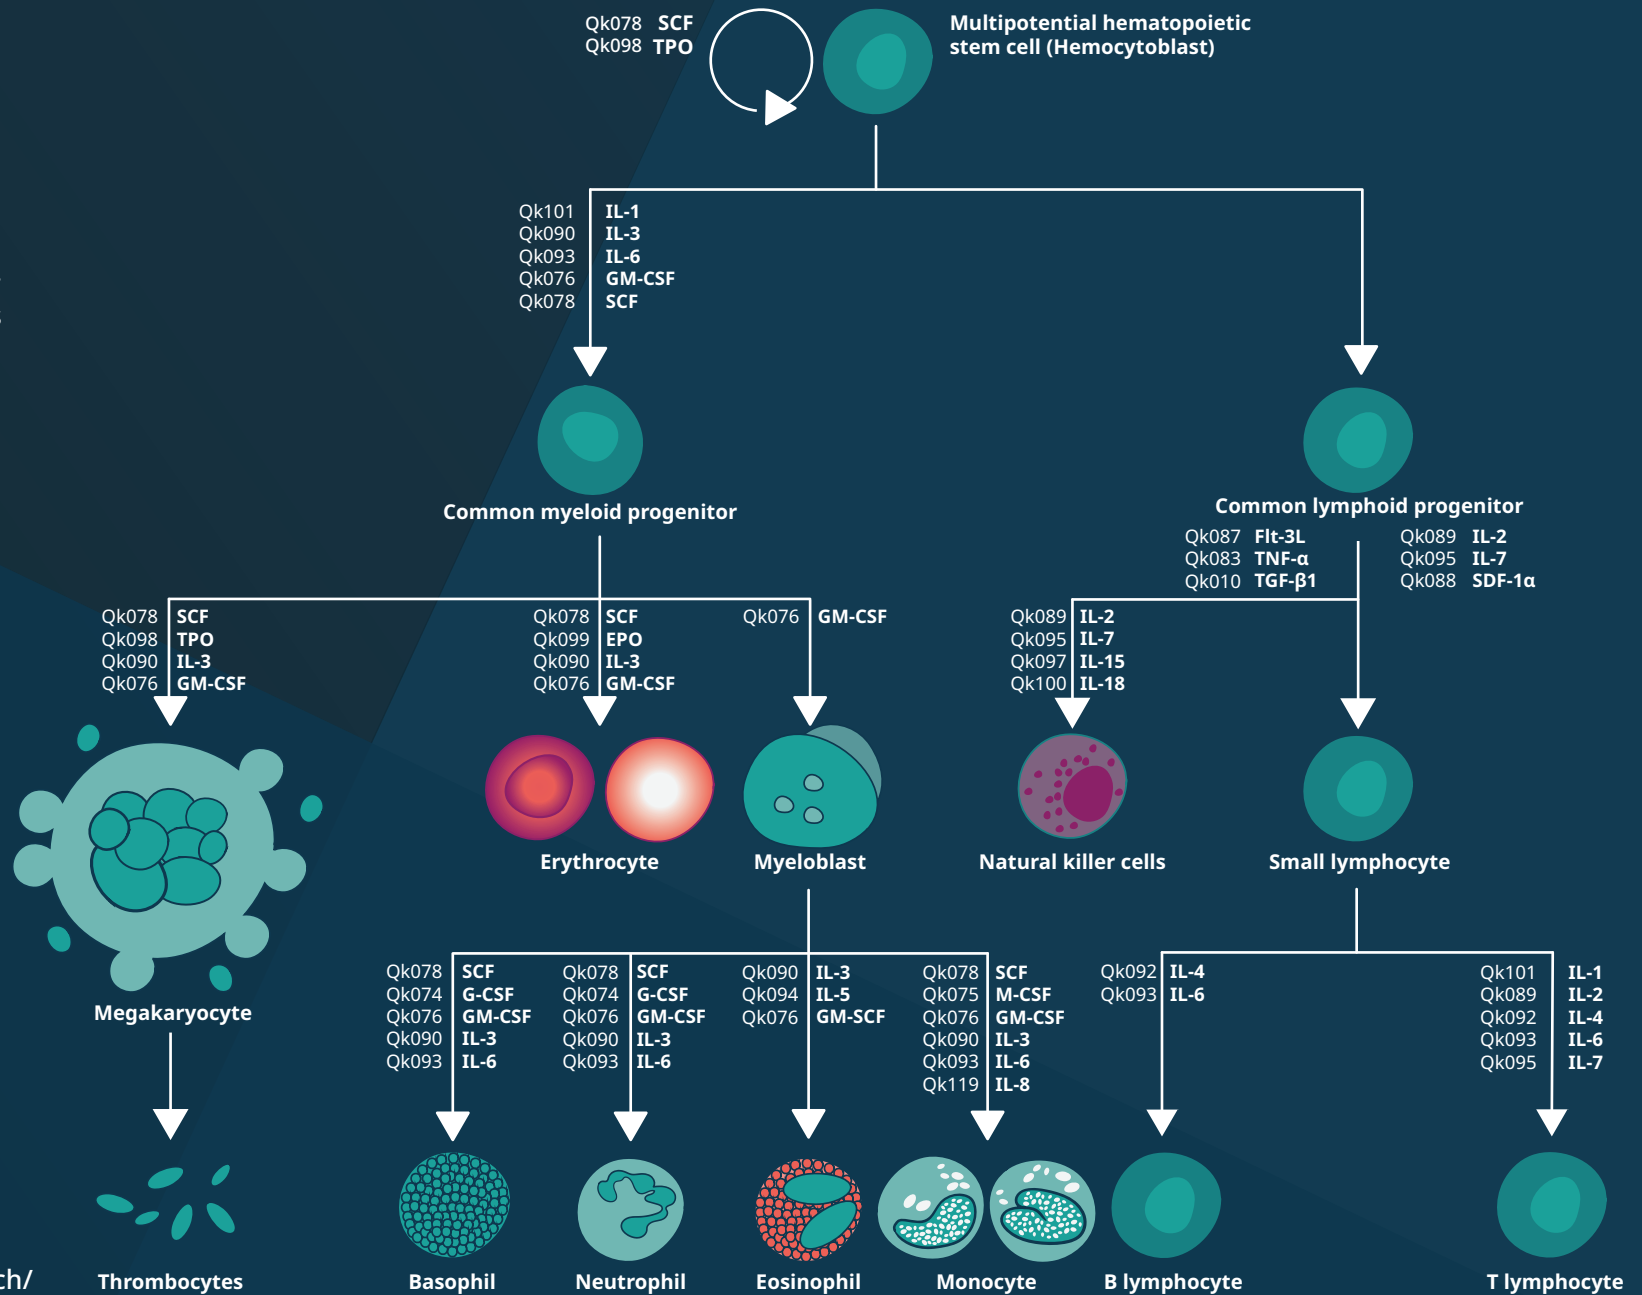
Qk078 SCF
Qk098 TPO

Multipotential hematopoietic stem cell (Hemocytoblast)

Qk101 IL-1
Qk090 IL-3
Qk093 IL-6
Qk076 GM-CSF
Qk078 SCF

Common myeloid progenitor

Common lymphoid progenitor

Qk087 Flt-3L
Qk083 TNF-α
Qk010 TGF-β1

Qk089 IL-2
Qk095 IL-7
Qk088 SDF-1α

Qk078 SCF
Qk098 TPO
Qk090 IL-3
Qk076 GM-CSF

Qk078 SCF
Qk099 EPO
Qk090 IL-3
Qk076 GM-CSF

Qk076 GM-CSF

Qk089 IL-2
Qk095 IL-7
Qk097 IL-15
Qk100 IL-18

Erythrocyte

Myeloblast

Natural killer cells

Small lymphocyte

Megakaryocyte

Qk078 SCF
Qk074 G-CSF
Qk076 GM-CSF
Qk090 IL-3
Qk093 IL-6

Qk078 SCF
Qk074 G-CSF
Qk076 GM-CSF
Qk090 IL-3
Qk093 IL-6

Qk090 IL-3
Qk094 IL-5
Qk076 GM-SCF

Qk078 SCF
Qk075 M-CSF
Qk076 GM-CSF
Qk090 IL-3
Qk093 IL-6
Qk119 IL-8

Qk092 IL-4
Qk093 IL-6

Qk101 IL-1
Qk089 IL-2
Qk092 IL-4
Qk093 IL-6
Qk095 IL-7

ch/

Thrombocytes

Basophil

Neutrophil

Eosinophil

Monocyte

B lymphocyte

T lymphocyte